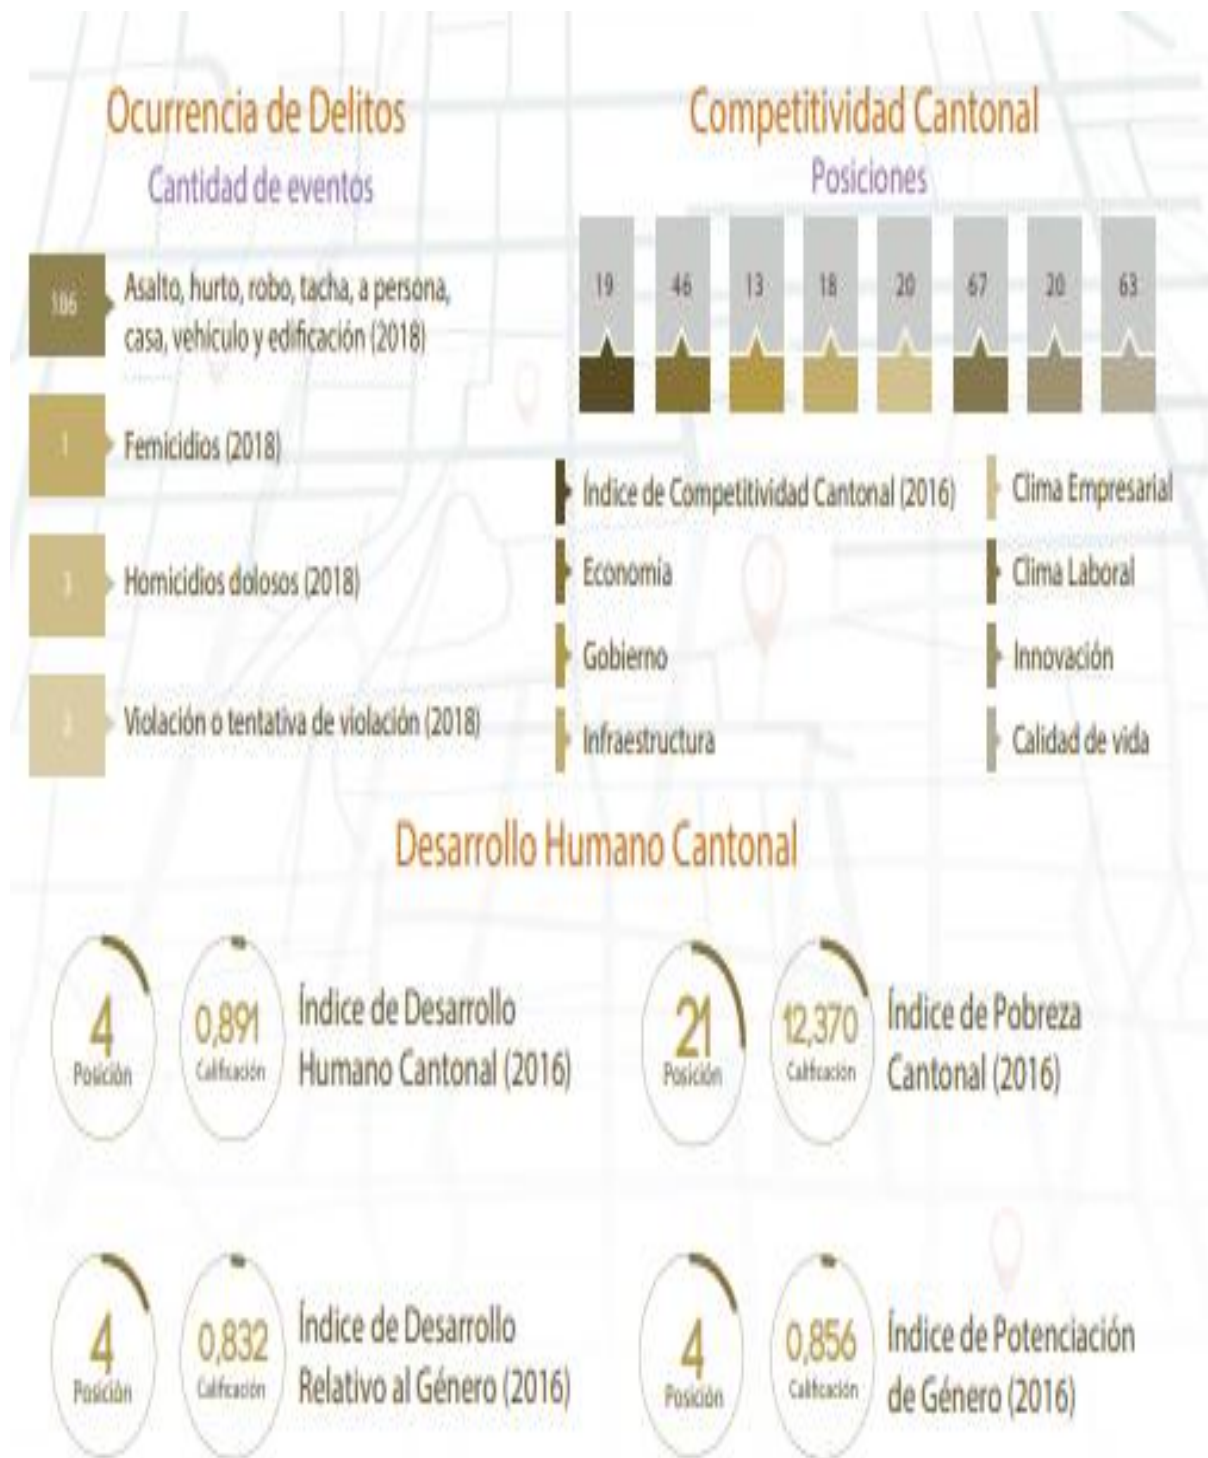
Ocurrencia de Delitos

Cantidad de eventos

186 Asalto, hurto, robo, tacha, a persona, casa, vehículo y edificación (2018)

1 Femicidios (2018)

1 Homicidios dolosos (2018)

3 Violación o tentativa de violación (2018)

Competitividad Cantonal

Posiciones

19 46 13 18 20 67 20 63

Índice de Competitividad Cantonal (2016)

Economía

Gobierno

Infraestructura

Clima Empresarial

Clima Laboral

Innovación

Calidad de vida

Desarrollo Humano Cantonal

4 Posición 0,891 Calificación Índice de Desarrollo Humano Cantonal (2016)

21 Posición 12,370 Calificación Índice de Pobreza Cantonal (2016)

4 Posición 0,832 Calificación Índice de Desarrollo Relativo al Género (2016)

4 Posición 0,856 Calificación Índice de Potenciación de Género (2016)